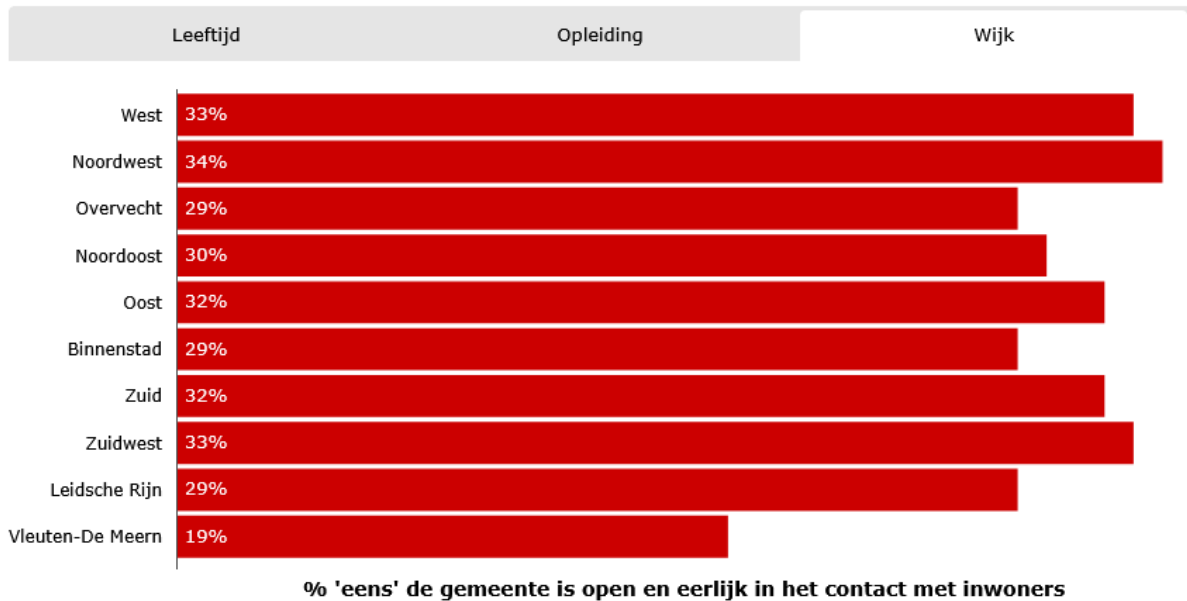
Leeftijd Opleiding Wijk

West 33%
Noordwest 34%
Overvecht 29%
Noordoost 30%
Oost 32%
Binnenstad 29%
Zuid 32%
Zuidwest 33%
Leidsche Rijn 29%
Vleuten-De Meern 19%

% 'eens' de gemeente is open en eerlijk in het contact met inwoners